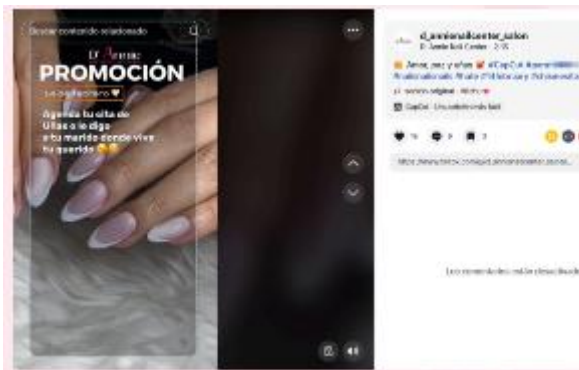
Buscar contenido relacionado

D' Amie

PROMOCIÓN

San Valentín ♥

Agenda tu cita de Uñas o le digo a tu marido donde vive tu querida 😂

d_amienailcenter_salon

D' Amie Nail Center · 2-15

Amor, paz y uñas 💅 #CapCut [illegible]

♫ sonido original · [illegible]

CapCut · Una plantilla más fácil

https://www.tiktok.com/@d_amienailcenter_salon

Los comentarios están desactivados